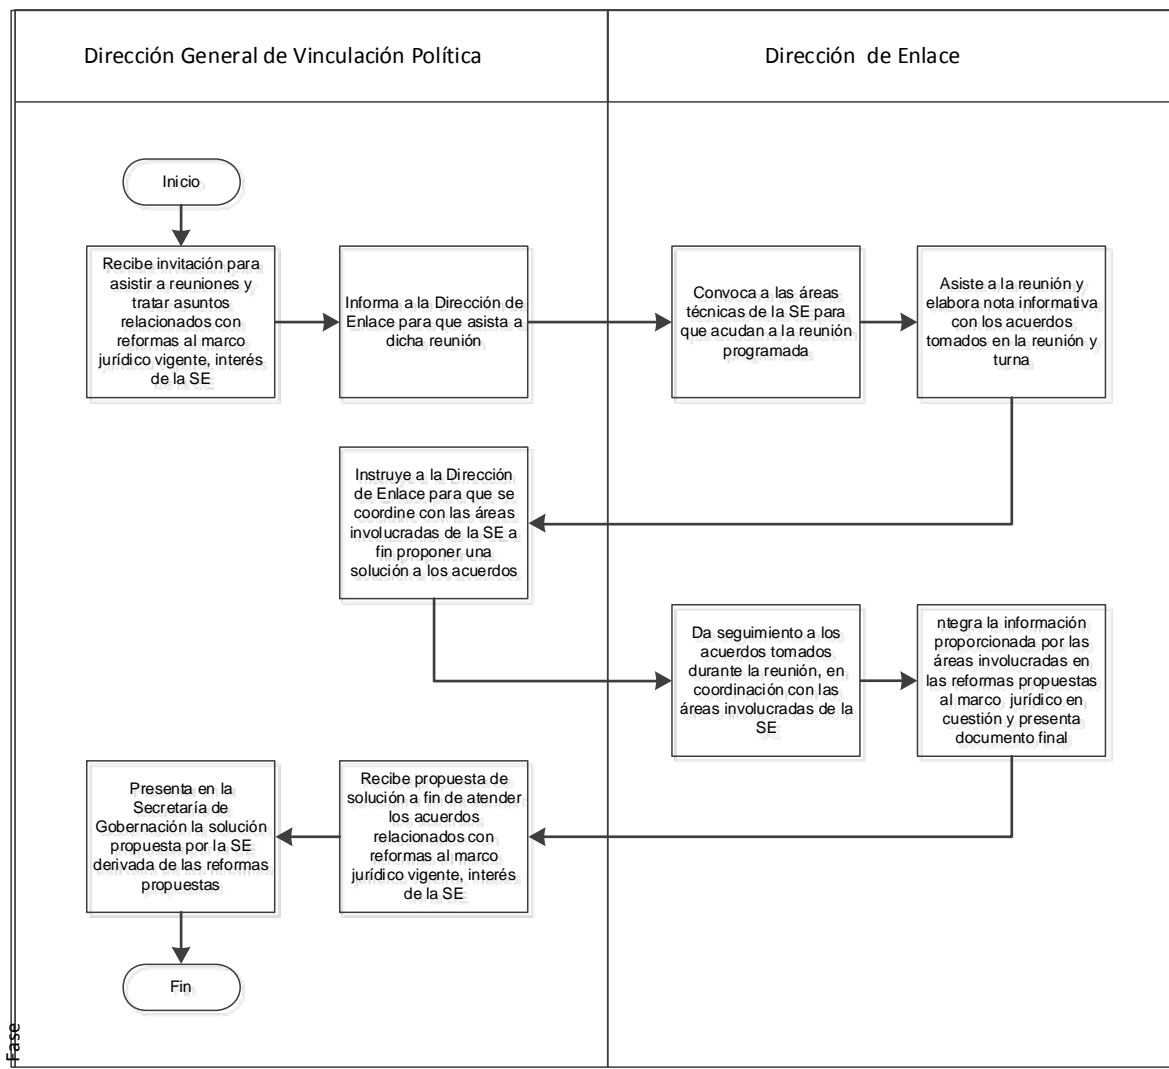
Dirección General de Vinculación Política

Dirección de Enlace

Inicio

Recibe invitación para asistir a reuniones y tratar asuntos relacionados con reformas al marco jurídico vigente, interés de la SE

Informa a la Dirección de Enlace para que asista a dicha reunión

Convoca a las áreas técnicas de la SE para que acudan a la reunión programada

Asiste a la reunión y elabora nota informativa con los acuerdos tomados en la reunión y turna

Instruye a la Dirección de Enlace para que se coordine con las áreas involucradas de la SE a fin proponer una solución a los acuerdos

Da seguimiento a los acuerdos tomados durante la reunión, en coordinación con las áreas involucradas de la SE

ntegra la información proporcionada por las áreas involucradas en las reformas propuestas al marco jurídico en cuestión y presenta documento final

Presenta en la Secretaría de Gobernación la solución propuesta por la SE derivada de las reformas propuestas

Recibe propuesta de solución a fin de atender los acuerdos relacionados con reformas al marco jurídico vigente, interés de la SE

Fin

Fase